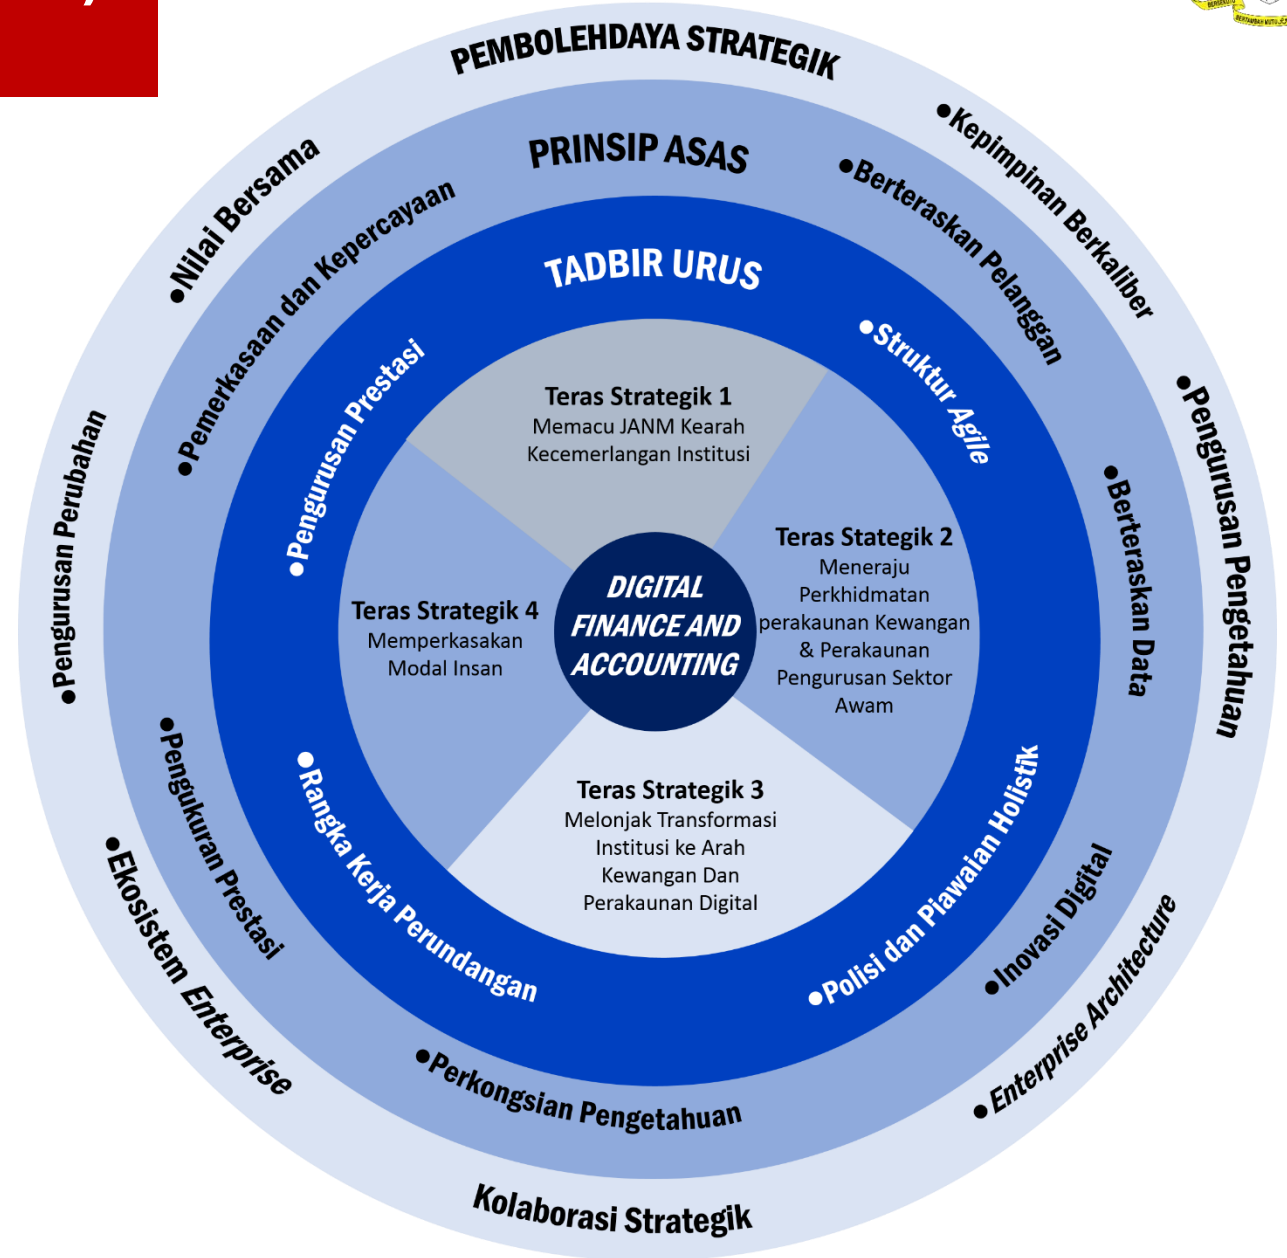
PEMBOLEHDAYA STRATEGIK

•Kepimpinan Berkaliber

•Pengurusan Pengetahuan

•Enterprise Architecture

Kolaborasi Strategik

•Ekosistem Enterprise

•Pengurusan Perubahan

•Nilai Bersama

PRINSIP ASAS

•Berteraskan Pelanggan

•Berteraskan Data

•Inovasi Digital

•Perkongsian Pengetahuan

•Pengukuran Prestasi

•Pemerkasaan dan Kepercayaan

TADBIR URUS

•Struktur Agile

•Polisi dan Piawaian Holistik

•Rangka Kerja Perundangan

•Pengurusan Prestasi

Teras Strategik 1
Memacu JANM Kearah Kecemerlangan Institusi

Teras Stategik 2
Meneraju Perkhidmatan perakaunan Kewangan & Perakaunan Pengurusan Sektor Awam

Teras Strategik 3
Melonjak Transformasi Institusi ke Arah Kewangan Dan Perakaunan Digital

Teras Strategik 4
Memperkasakan Modal Insan

DIGITAL FINANCE AND ACCOUNTING